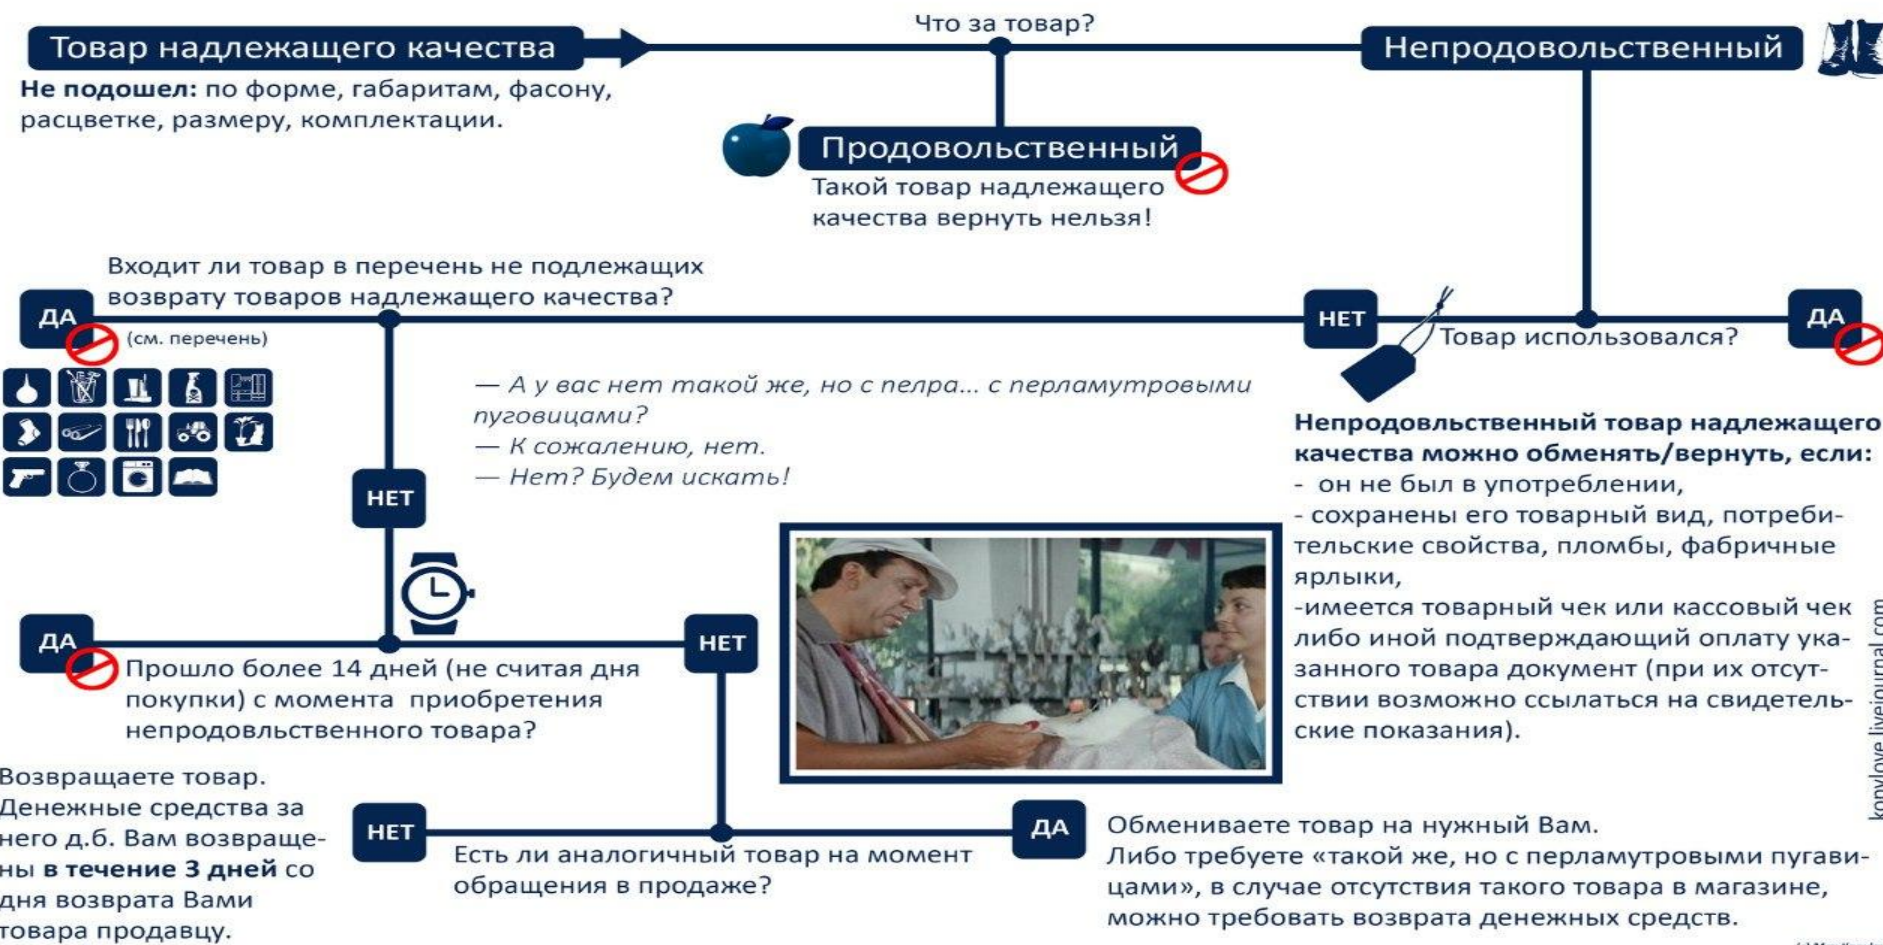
Товар надлежащего качества

Не подошел: по форме, габаритам, фасону, расцветке, размеру, комплектации.

Что за товар?

Непродовольственный

Продовольственный

Такой товар надлежащего качества вернуть нельзя!

Входит ли товар в перечень не подлежащих возврату товаров надлежащего качества?

ДА

(см. перечень)

НЕТ

Товар использовался?

ДА

— А у вас нет такой же, но с пелра... с перламутровыми пуговицами?
— К сожалению, нет.
— Нет? Будем искать!

НЕТ

Непродовольственный товар надлежащего качества можно обменять/вернуть, если:
- он не был в употреблении,
- сохранены его товарный вид, потребительские свойства, пломбы, фабричные ярлыки,
-имеется товарный чек или кассовый чек либо иной подтверждающий оплату указанного товара документ (при их отсутствии возможно ссылаться на свидетельские показания).

ДА

Прошло более 14 дней (не считая дня покупки) с момента приобретения непродовольственного товара?

НЕТ

Возвращаете товар. Денежные средства за него д.б. Вам возвращены в течение 3 дней со дня возврата Вами товара продавцу.

НЕТ

Есть ли аналогичный товар на момент обращения в продаже?

ДА

Обмениваете товар на нужный Вам. Либо требуете «такой же, но с перламутровыми пугавицами», в случае отсутствия такого товара в магазине, можно требовать возврата денежных средств.

konylove.livejournal.com